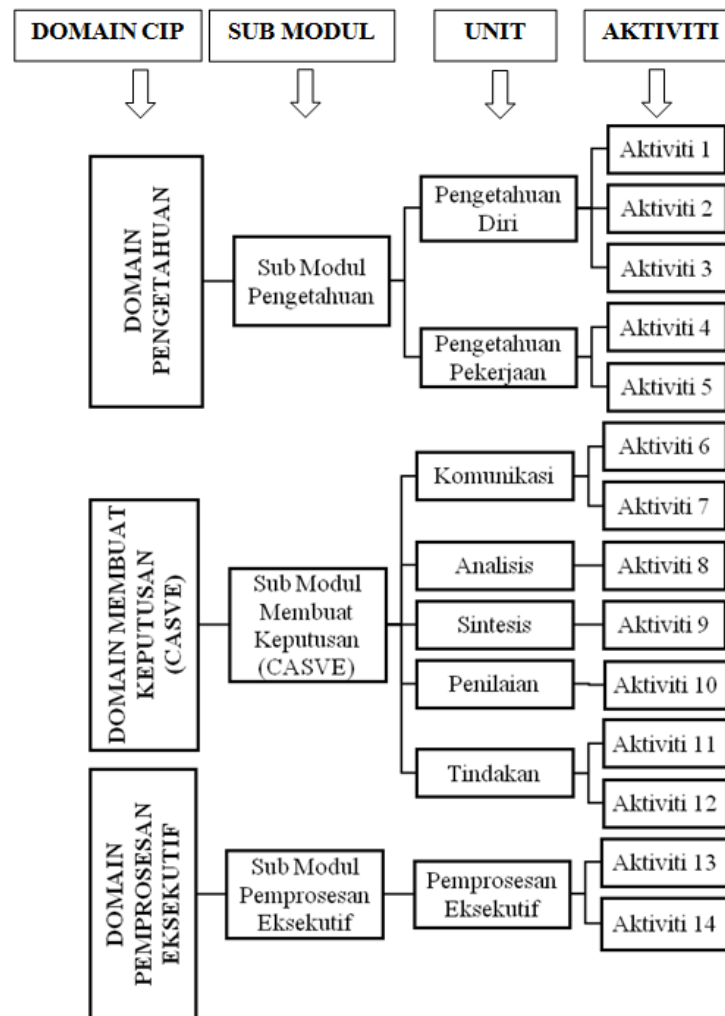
DOMAIN CIP

SUB MODUL

UNIT

AKTIVITI

DOMAIN PENGETAHUAN

Sub Modul Pengetahuan

Pengetahuan Diri

Aktiviti 1

Aktiviti 2

Aktiviti 3

Pengetahuan Pekerjaan

Aktiviti 4

Aktiviti 5

DOMAIN MEMBUAT KEPUTUSAN (CASVE)

Sub Modul Membuat Keputusan (CASVE)

Komunikasi

Aktiviti 6

Aktiviti 7

Analisis

Aktiviti 8

Sintesis

Aktiviti 9

Penilaian

Aktiviti 10

Tindakan

Aktiviti 11

Aktiviti 12

DOMAIN PEMPROSESAN EKSEKUTIF

Sub Modul Pemprosesan Eksekutif

Pemprosesan Eksekutif

Aktiviti 13

Aktiviti 14